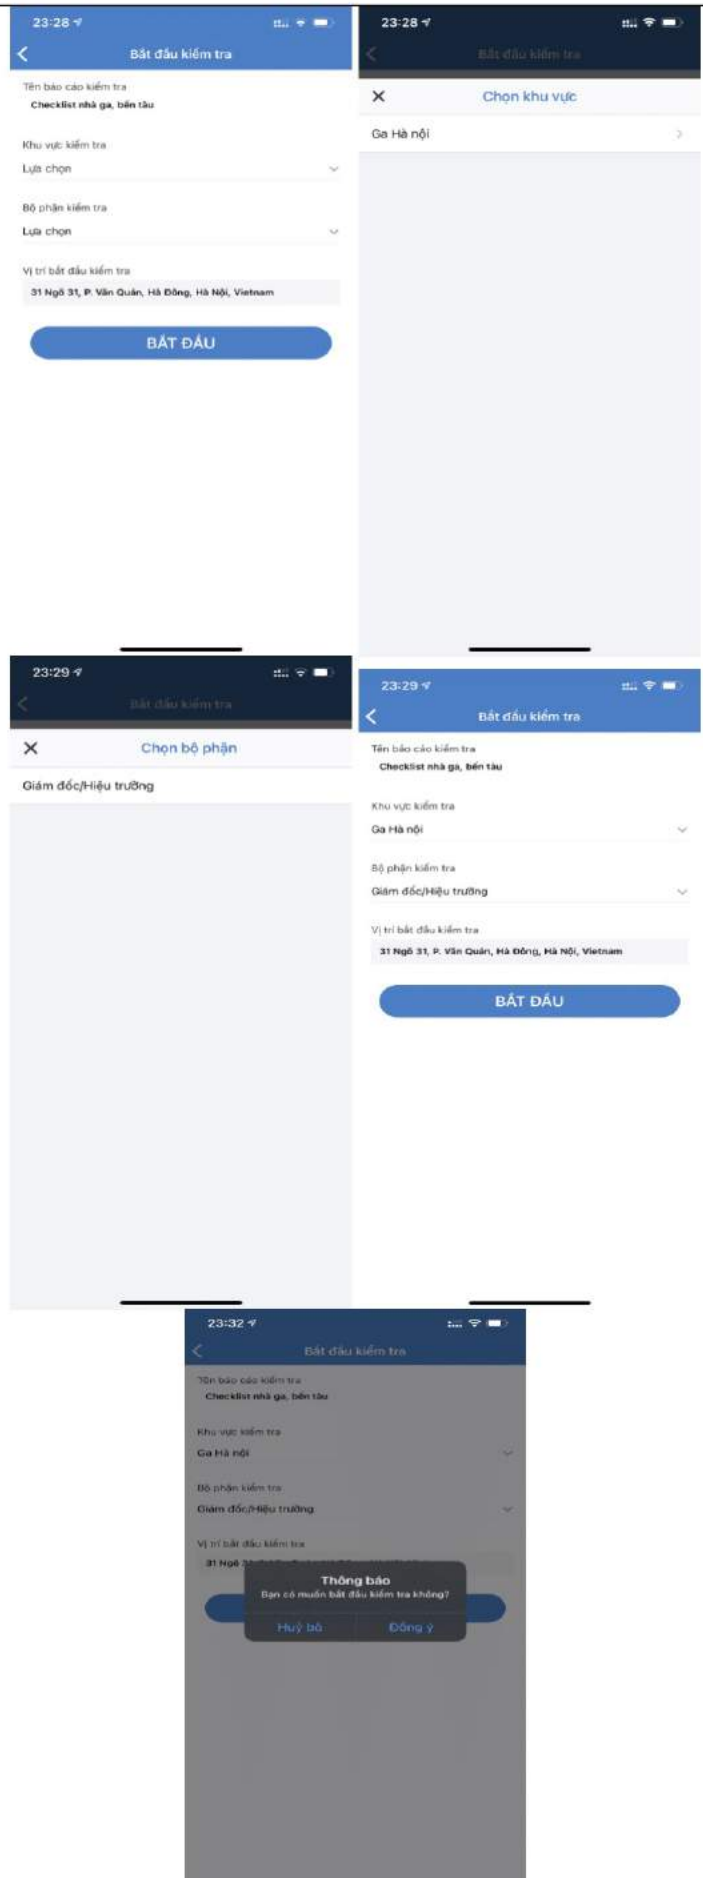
23:28

Bắt đầu kiểm tra

Tên báo cáo kiểm tra
Checklist nhà ga, bến tàu

Khu vực kiểm tra
Lựa chọn

Bộ phận kiểm tra
Lựa chọn

Vị trí bắt đầu kiểm tra
31 Ngõ 31, P. Văn Quán, Hà Đông, Hà Nội, Vietnam

BẮT ĐẦU

23:28

Bắt đầu kiểm tra

Chọn khu vực

Ga Hà nội

23:29

Bắt đầu kiểm tra

Chọn bộ phận

Giám đốc/Hiệu trưởng

23:29

Bắt đầu kiểm tra

Tên báo cáo kiểm tra
Checklist nhà ga, bến tàu

Khu vực kiểm tra
Ga Hà nội

Bộ phận kiểm tra
Giám đốc/Hiệu trưởng

Vị trí bắt đầu kiểm tra
31 Ngõ 31, P. Văn Quán, Hà Đông, Hà Nội, Vietnam

BẮT ĐẦU

23:32

Bắt đầu kiểm tra

Tên báo cáo kiểm tra
Checklist nhà ga, bến tàu

Khu vực kiểm tra
Ga Hà nội

Bộ phận kiểm tra
Giám đốc/Hiệu trưởng

Vị trí bắt đầu kiểm tra
31 Ngõ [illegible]

Thông báo
Bạn có muốn bắt đầu kiểm tra không?

Huỷ bỏ
Đồng ý